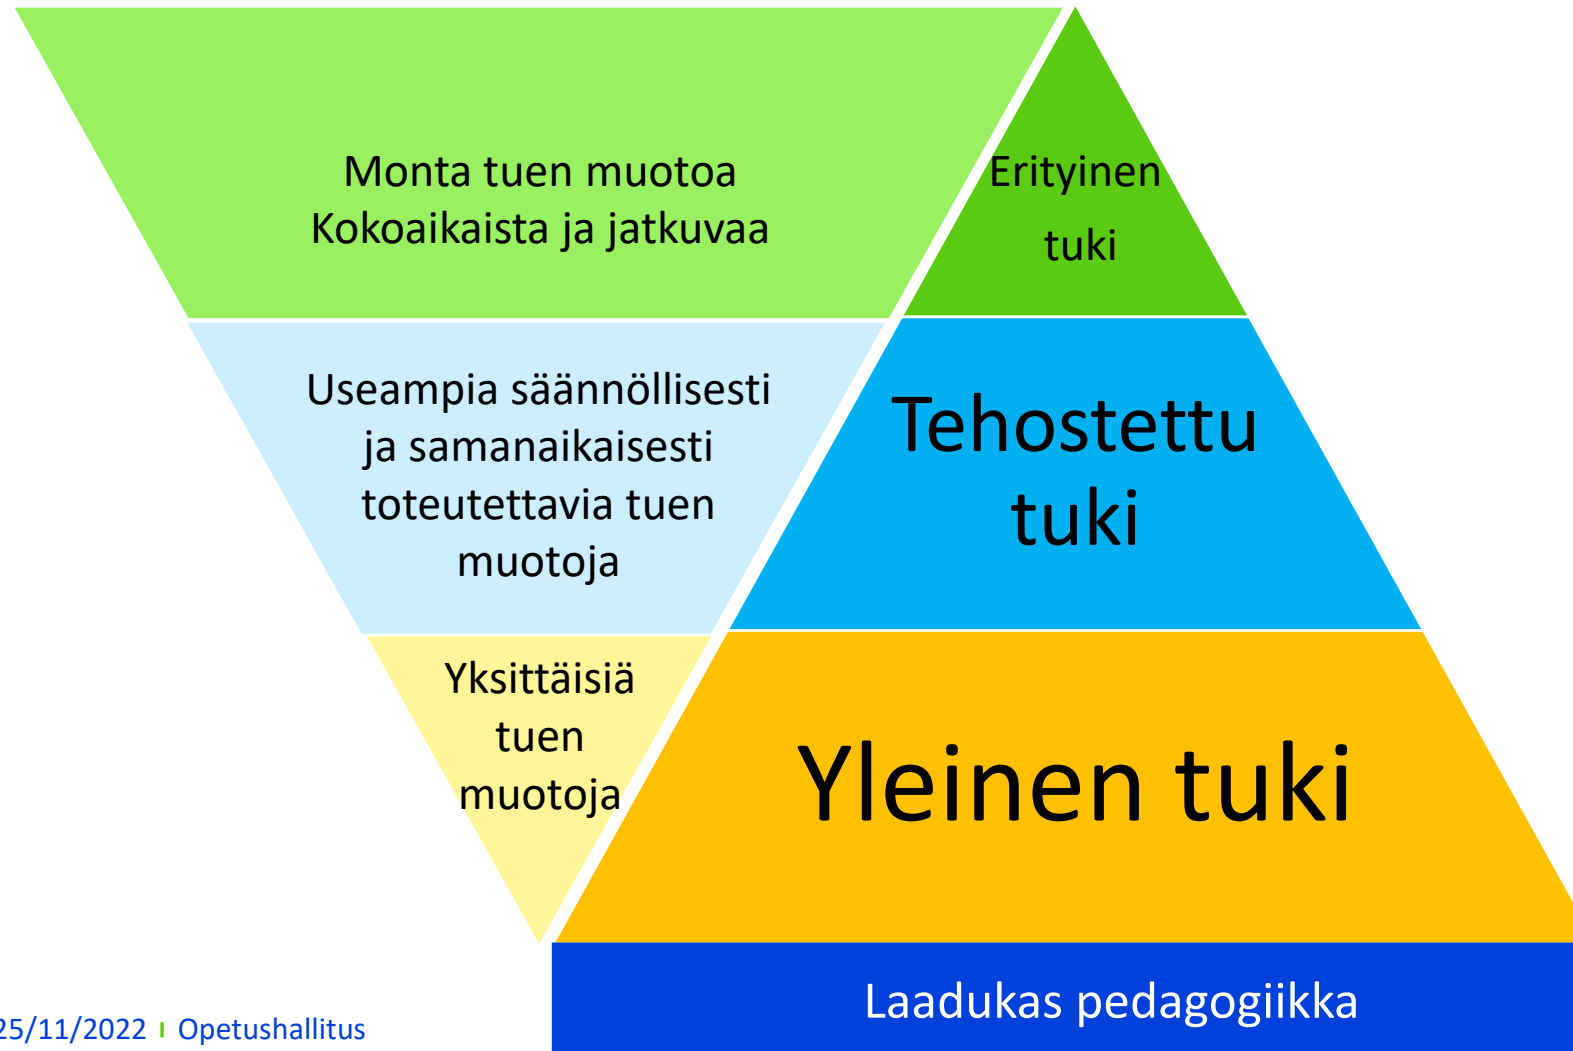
Monta tuen muotoa
Kokoaikaista ja jatkuvaa

Erityinen tuki

Useampia säännöllisesti ja samanaikaisesti toteutettavia tuen muotoja

Tehostettu tuki

Yksittäisiä tuen muotoja

Yleinen tuki

Laadukas pedagogiikka

25/11/2022 | Opetushallitus